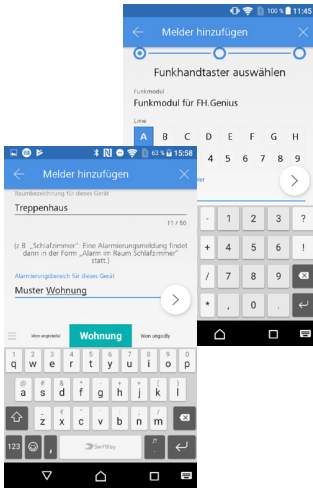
100 % 11:45

Melder hinzufügen

Funkhandtaster auswählen

Funkmodul
Funkmodul für FH.Genius

Linie

A B C D E F G H

8 9

- 1 2 3

, 4 5 6

/ 7 8 9

* , 0 .

63 % 15:58

Melder hinzufügen

Raumbezeichnung für dieses Gerät

Treppenhaus

11 / 50

(z.B. „Schlafzimmer“. Eine Alarmierungsmeldung findet dann in der Form „Alarm im Raum Schlafzimmer“ statt.)

Alarmierungsbereich für dieses Gerät

Muster Wohnung

Won ungestellt Wohnung Won ungodly

q w e r t z u i o p

a s d f g h j k l

y x c v b n m

123 , SwiftKey .